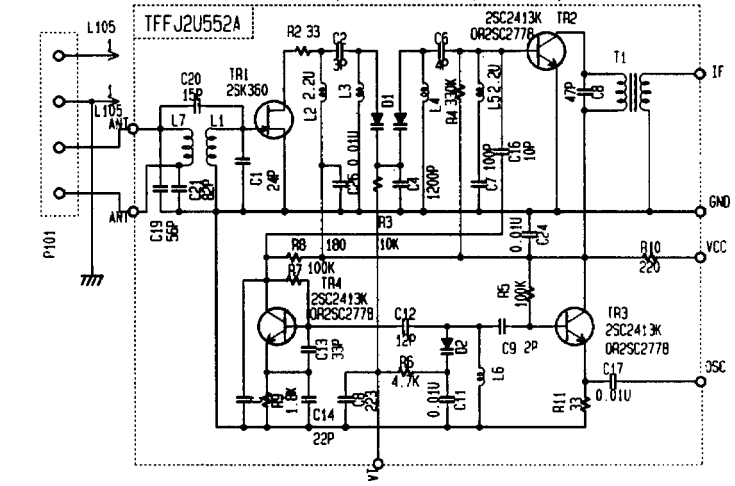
L105
1
TFFJ2U552A
R2 33
C2
3P
C6
4P
2SC2413K
OR2SC2778
TR2
C20
15P
1
L105
ANT
TR1
2SK360
L2 2.2U
L3
D1
D1
L4
R4 330K
L5 2.2U
47P
C8
T1
IF
L7
L1
C1
24P
C5 0.01U
C4
1200P
C7 100P
C16 10P
C21
82P
ANT
GND
C19
5P
R3
P101
R8
180
10K
C24
0.01U
VCC
R10
220
R7 100K
TR4
2SC2413K
OR2SC2778
R5
100K
C12
12P
C9 2P
TR3
2SC2413K
OR2SC2778
C13
33P
D2
R6
4.7K
L6
R1
1.8K
C14
C3
223
0.01U
C11
C17
0.01U
R11
33
OSC
22P
VT